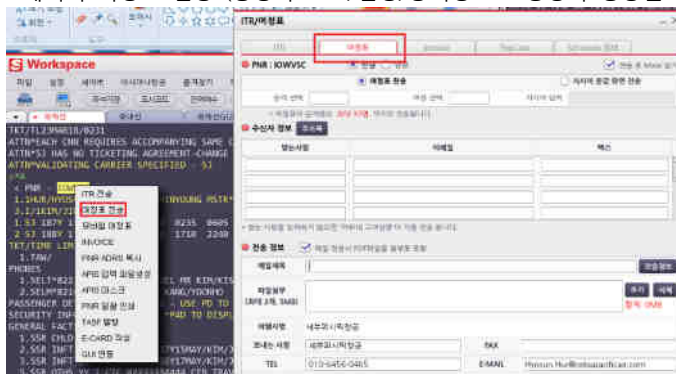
Workspace

TKT/TL23MAR18/0231
ATTN*EACH CNN REQUIRES ACCOMPANYING SAME C
ATTN*S3 HAS NO TICKETING AGREEMENT-CHANGE
ATTN*VALIDATING CARRIER SPECIFIED - SJ
PNR - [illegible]
1.1HUR/HYO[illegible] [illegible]INYOUNG MSTR*
2.1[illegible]
1 SJ 187Y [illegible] 8235 0605
2 SJ 188Y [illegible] 1718 2240
TKT/TIME LIM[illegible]
1.TAW/
PHONES
1.SEL*822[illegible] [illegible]EL MR KIN/KIS
2.SEL*822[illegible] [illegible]KANG/YOONHO
PASSENGER DE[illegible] - USE PD TO
SECURITY INF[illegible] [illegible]PAD TO DISPL
GENERAL FACT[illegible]
1.SSR CHLD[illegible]
2.SSR INFT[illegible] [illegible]Y19MAY/KIM/J
3.SSR INFT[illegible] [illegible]Y17MAY/KIM/J

ITR 전송
여정표 전송
모바일 여정표
INVOICE
PNR ADRS 복사
APIS 입력 화일보관
APIS 마스크
PNR 일괄 인쇄
TASF 발행
E-CARD 작업
GUI 연동

ITR/여정표
ITR
여정표
PNR : IOWVSC
한글
영문
여정표 전송
수신자 정보
받는사람
이메일
팩스
전송 정보
메일제목
메일본문
메일서명
보내는 사람
TEL
010-5456-0465
FAX
E-MAIL
Hyesun.Hur@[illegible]